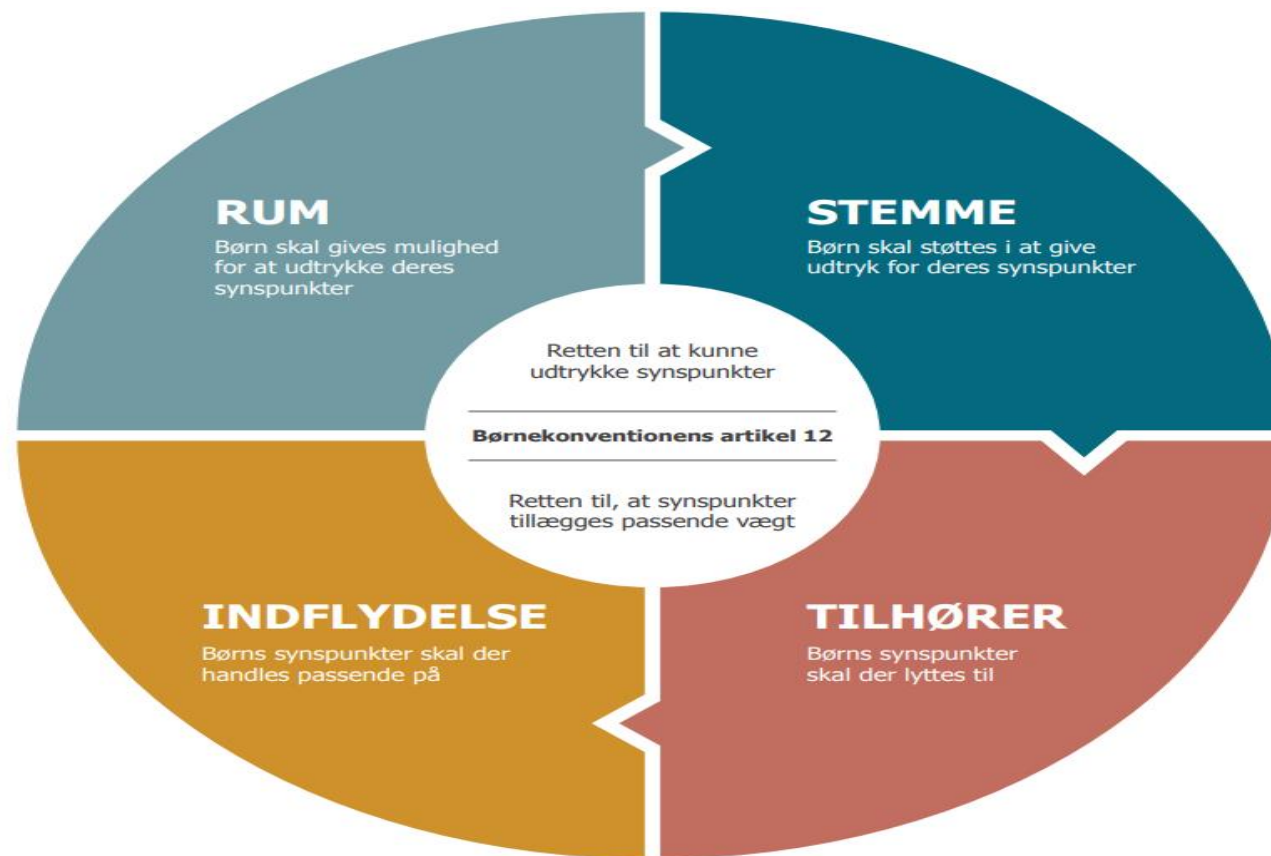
RUM
Børn skal gives mulighed for at udtrykke deres synspunkter

STEMME
Børn skal støttes i at give udtryk for deres synspunkter

Retten til at kunne udtrykke synspunkter

Børnekonventionens artikel 12

Retten til, at synspunkter tillægges passende vægt

INDFLYDELSE
Børns synspunkter skal der handles passende på

TILHØRER
Børns synspunkter skal der lyttes til